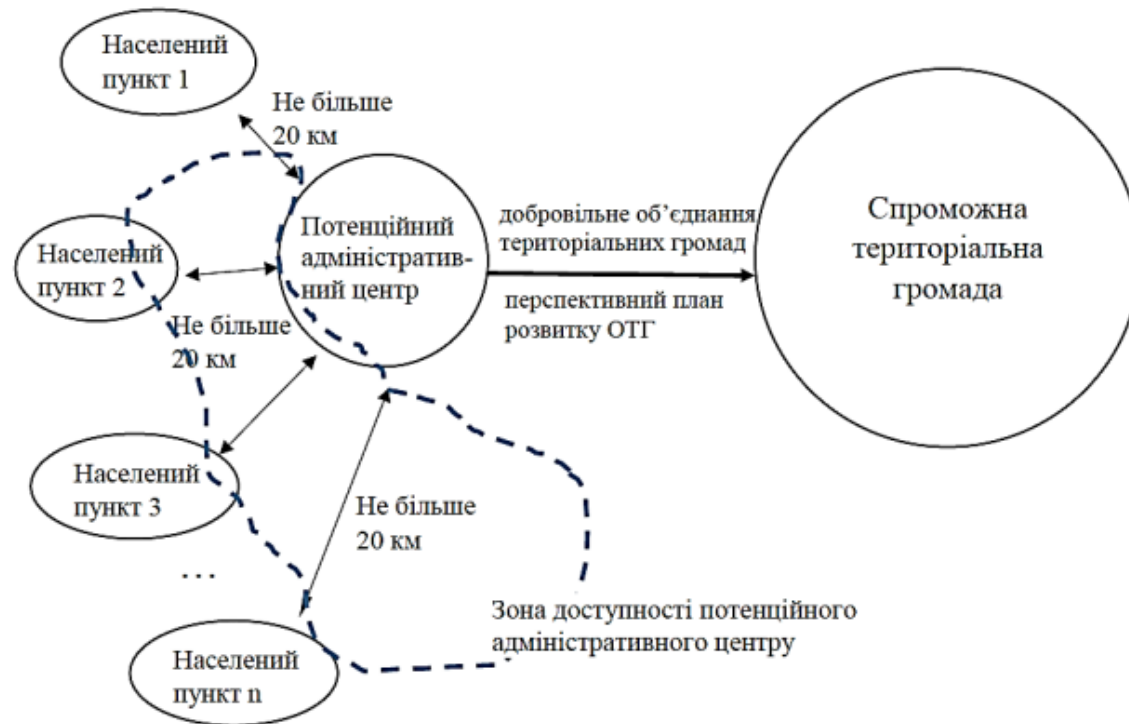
Населений пункт 1

Не більше 20 км

Населений пункт 2

Не більше 20 км

Потенційний адміністративний центр

добровільне об'єднання територіальних громад

перспективний план розвитку ОТГ

Спроможна територіальна громада

Населений пункт 3

Не більше 20 км

...

Населений пункт n

Зона доступності потенційного адміністративного центру